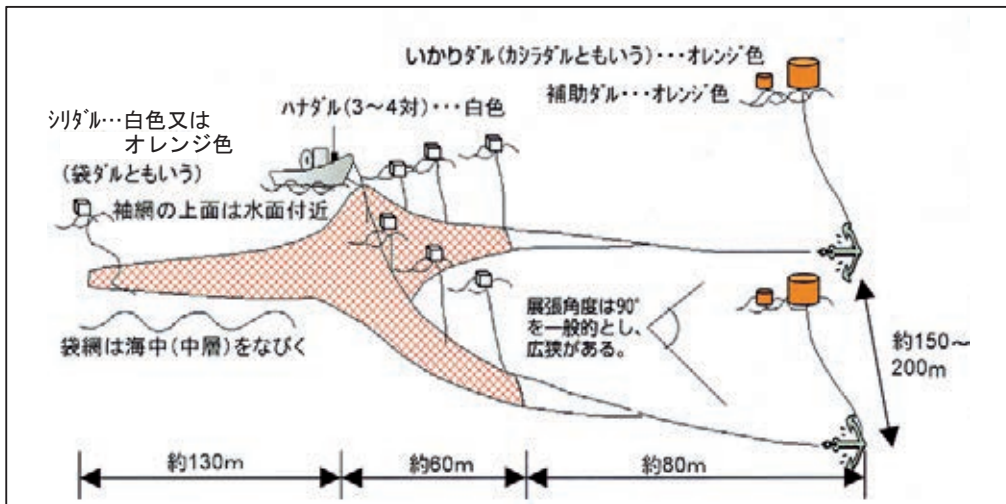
いかりダル(カシラダルともいう)・・・オレンジ色

補助ダル・・・オレンジ色

シリダル…白色又はオレンジ色

ハナダル(3～4対)・・・白色

(袋ダルともいう)

袖網の上面は水面付近

展張角度は90°を一般的とし、広狭がある。

袋網は海中(中層)をなびく

約150～200m

約130m

約60m

約80m